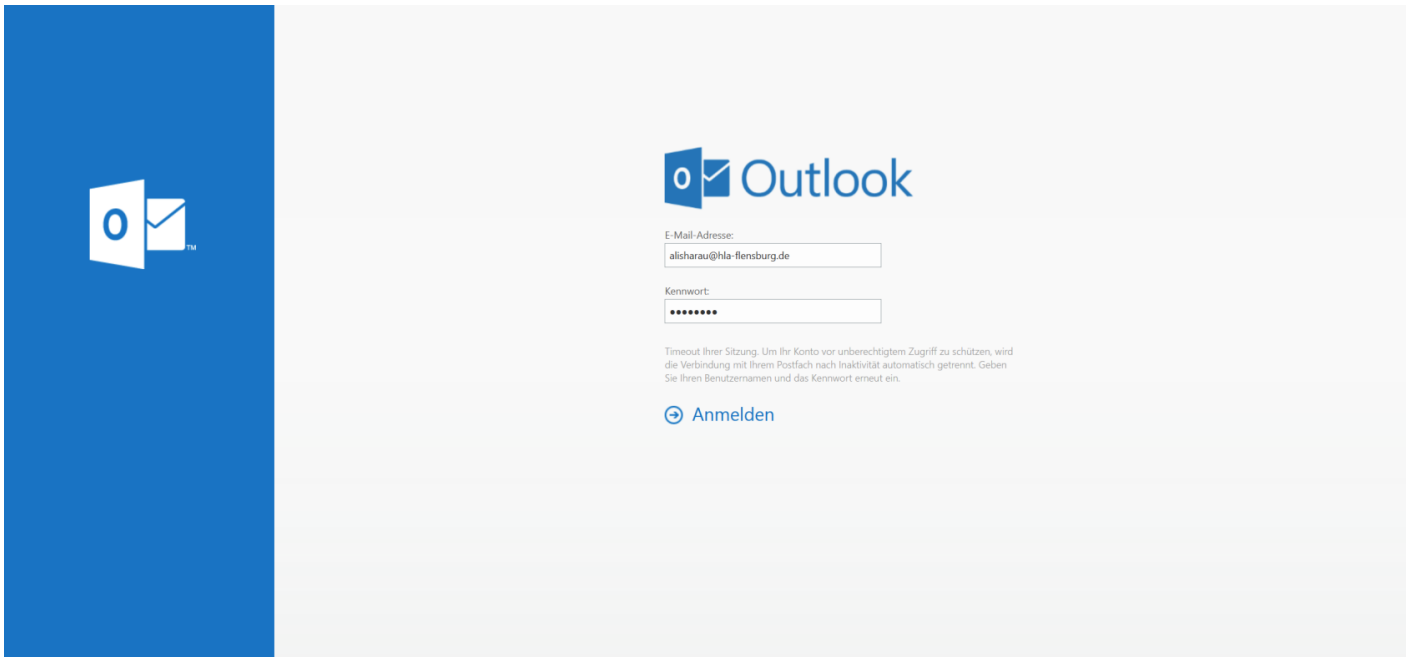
O

TM

O Outlook

E-Mail-Adresse:

alisharau@hla-flensburg.de

Kennwort:

••••••••

Timeout Ihrer Sitzung. Um Ihr Konto vor unberechtigtem Zugriff zu schützen, wird die Verbindung mit Ihrem Postfach nach Inaktivität automatisch getrennt. Geben Sie Ihren Benutzernamen und das Kennwort erneut ein.

Anmelden